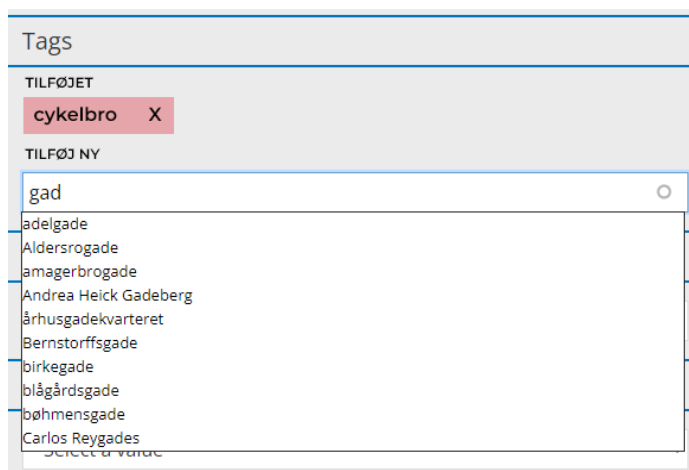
Tags

TILFØJET

cykelbro X

TILFØJ NY

gad

adelgade
Aldersrogade
amagerbrogade
Andrea Heick Gadeberg
århusgadekvarteret
Bernstorffsgade
birkegade
blågårdsgade
bøhmensgade
Carlos Reygades

Select a value